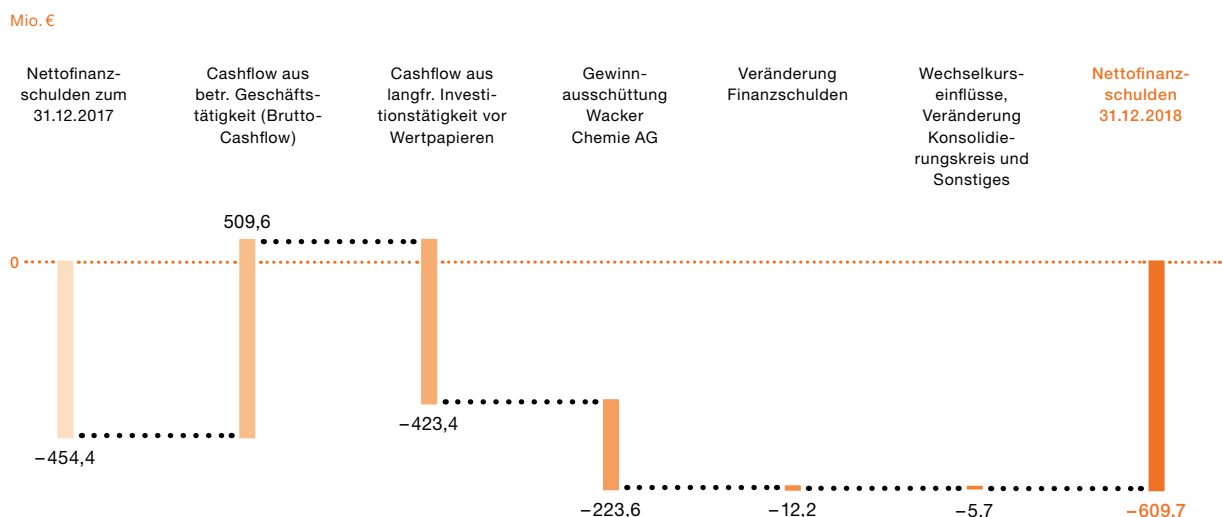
Mio. €

Nettofinanzschulden zum 31.12.2017

Cashflow aus betr. Geschäftstätigkeit (Brutto-Cashflow)

Cashflow aus langfr. Investitionstätigkeit vor Wertpapieren

Gewinnausschüttung Wacker Chemie AG

Veränderung Finanzschulden

Wechselkurseinflüsse, Veränderung Konsolidierungskreis und Sonstiges

Nettofinanzschulden 31.12.2018

509,6

0

−454,4

−423,4

−223,6

−12,2

−5,7

−609,7